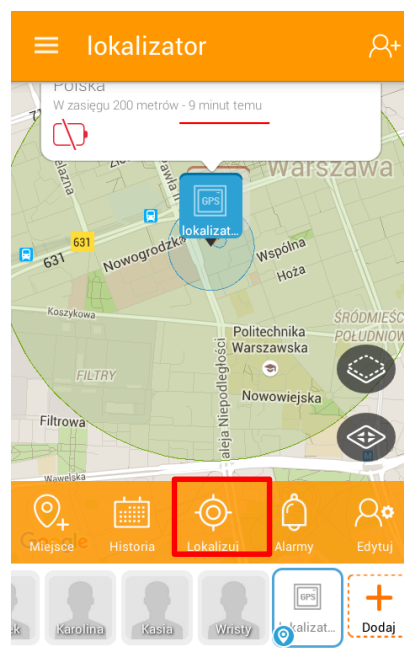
lokalizator

Polska
W zasięgu 200 metrów - 9 minut temu

Warszawa
GPS
lokalizat...
631
631
Nowogrodzka
Wspólna
Hoża
Koszykowa
ŚRÓDMIEŚCIE POŁUDNIOWE
Politechnika Warszawska
FILTRY
Nowowiejska
Filtrowa
Aleja Niepodległości
Wawelska
Google

Miejsce
Historia
Lokalizuj
Alarmy
Edytuj

k
Karolina
Kasia
Wristy
GPS
lokalizat...
Dodaj